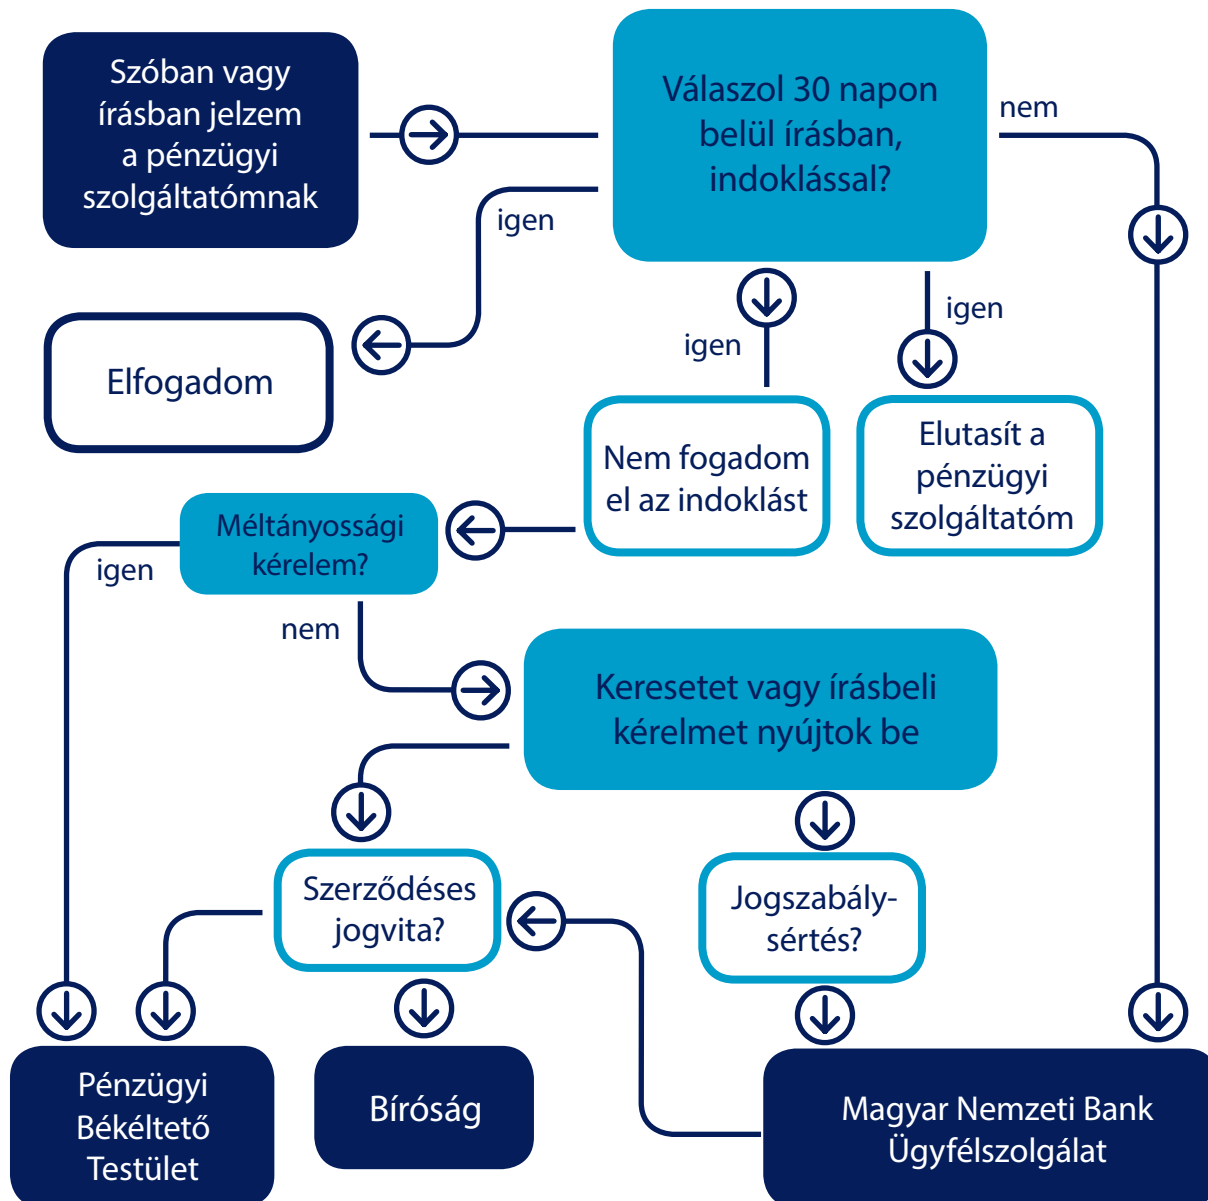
Szóban vagy írásban jelzem a pénzügyi szolgáltatómnak

Válaszol 30 napon belül írásban, indoklással?

nem

igen

Elfogadom

igen

igen

Nem fogadom el az indoklást

Elutasít a pénzügyi szolgáltatóm

Méltányossági kérelem?

igen

nem

Keresetet vagy írásbeli kérelmet nyújtok be

Szerződéses jogvita?

Jogszabálysértés?

Pénzügyi Békéltető Testület

Bíróság

Magyar Nemzeti Bank Ügyfélszolgálat